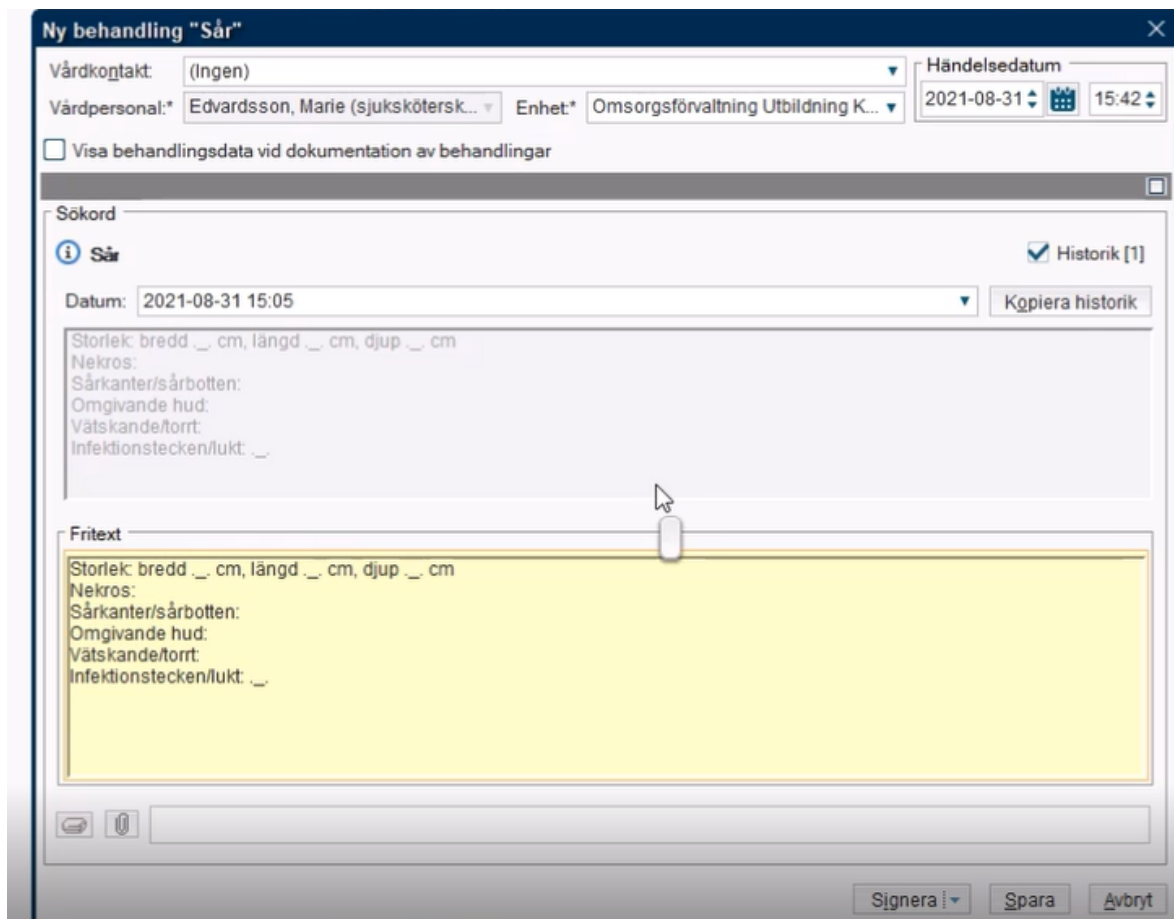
Ny behandling "Sår"

Vårdkontakt: (Ingen)

Vårdpersonal:* Edvardsson, Marie (sjuksktersk...

Enhet:* Omsorgsförvaltning Utbildning K...

Händelsedatum

2021-08-31 15:42

Visa behandlingsdata vid dokumentation av behandlingar

Sökord

Sår

Historik [1]

Datum: 2021-08-31 15:05

Kopiera historik

Storlek: bredd ._. cm, längd ._. cm, djup ._. cm
Nekros:
Sårkanter/sårbotten:
Omgivande hud:
Vätskande/torrt:
Infektionstecken/lukt: ._.

Fritext

Storlek: bredd ._. cm, längd ._. cm, djup ._. cm
Nekros:
Sårkanter/sårbotten:
Omgivande hud:
Vätskande/torrt:
Infektionstecken/lukt: ._.

Signera

Spara

Avbryt